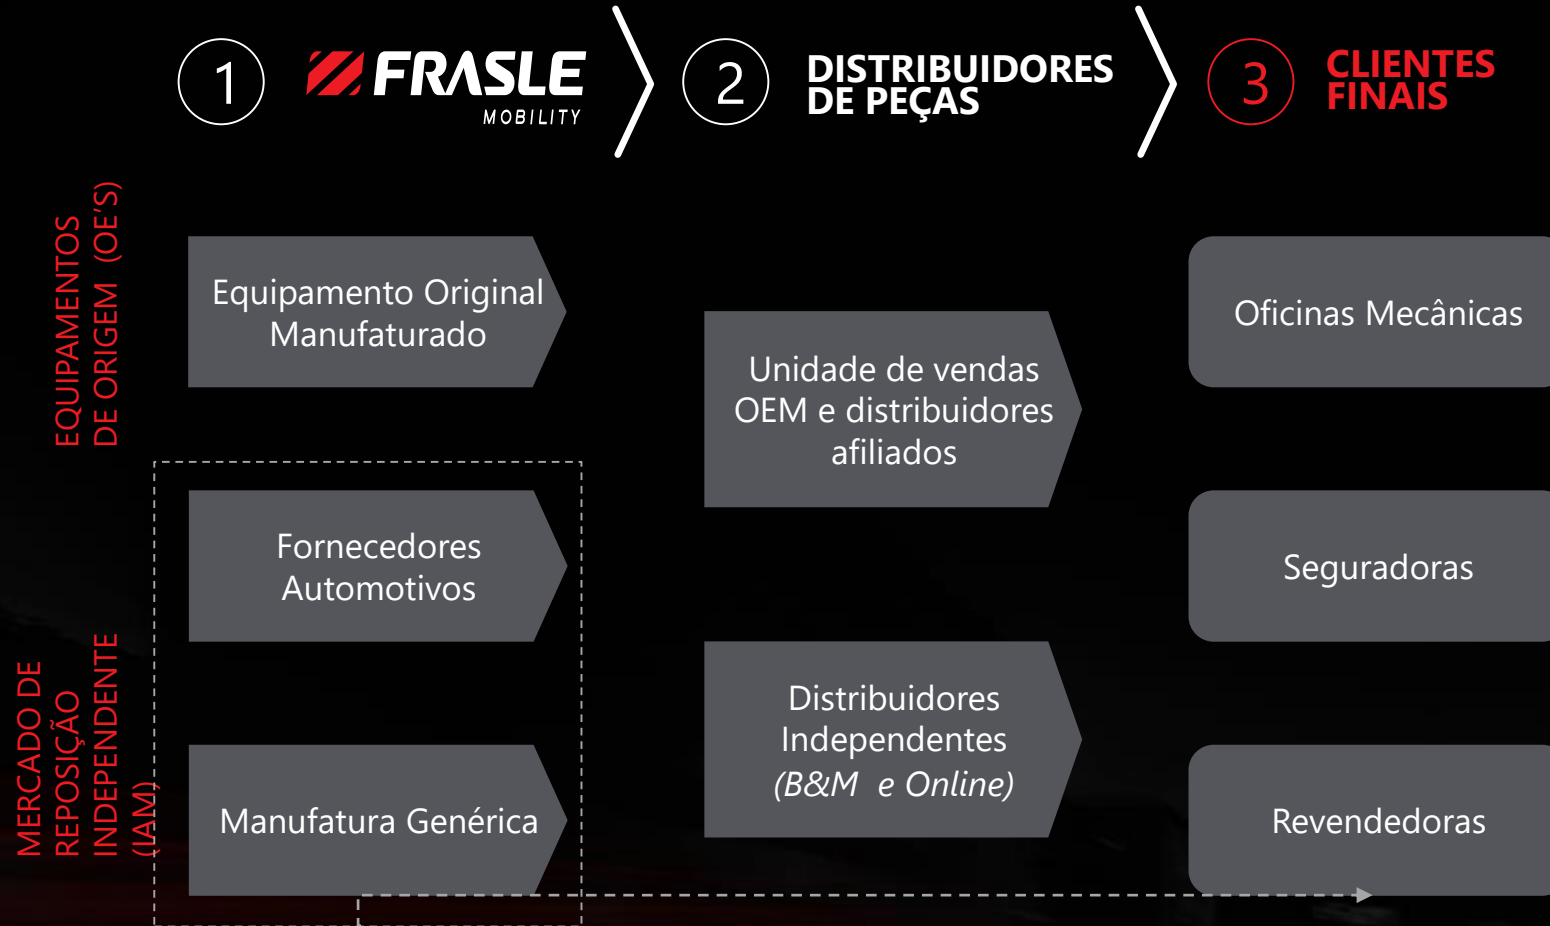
1 FRASLE MOBILITY

2 DISTRIBUIDORES DE PEÇAS

3 CLIENTES FINAIS

EQUIPAMENTOS DE ORIGEM (OE'S)

Equipamento Original Manufaturado

Unidade de vendas OEM e distribuidores afiliados

Oficinas Mecânicas

MERCADO DE REPOSIÇÃO INDEPENDENTE (IAM)

Fornecedores Automotivos

Seguradoras

Distribuidores Independentes (B&M e Online)

Manufatura Genérica

Revendedoras